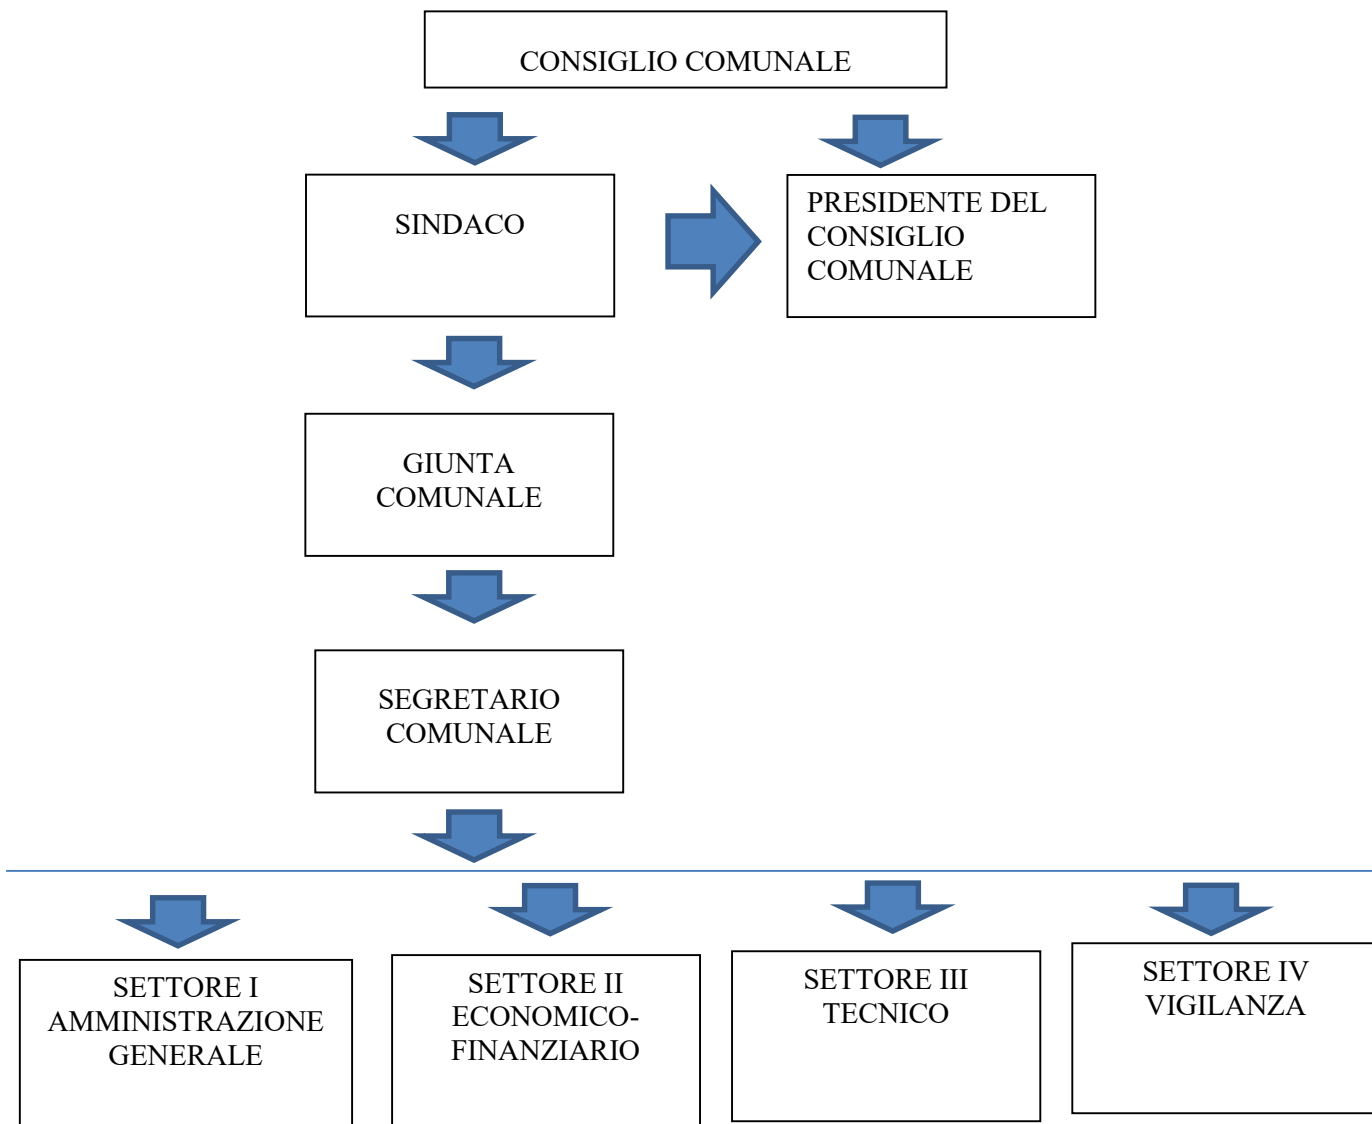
CONSIGLIO COMUNALE

SINDACO

PRESIDENTE DEL CONSIGLIO COMUNALE

GIUNTA COMUNALE

SEGRETARIO COMUNALE

SETTORE I AMMINISTRAZIONE GENERALE

SETTORE II ECONOMICO-FINANZIARIO

SETTORE III TECNICO

SETTORE IV VIGILANZA